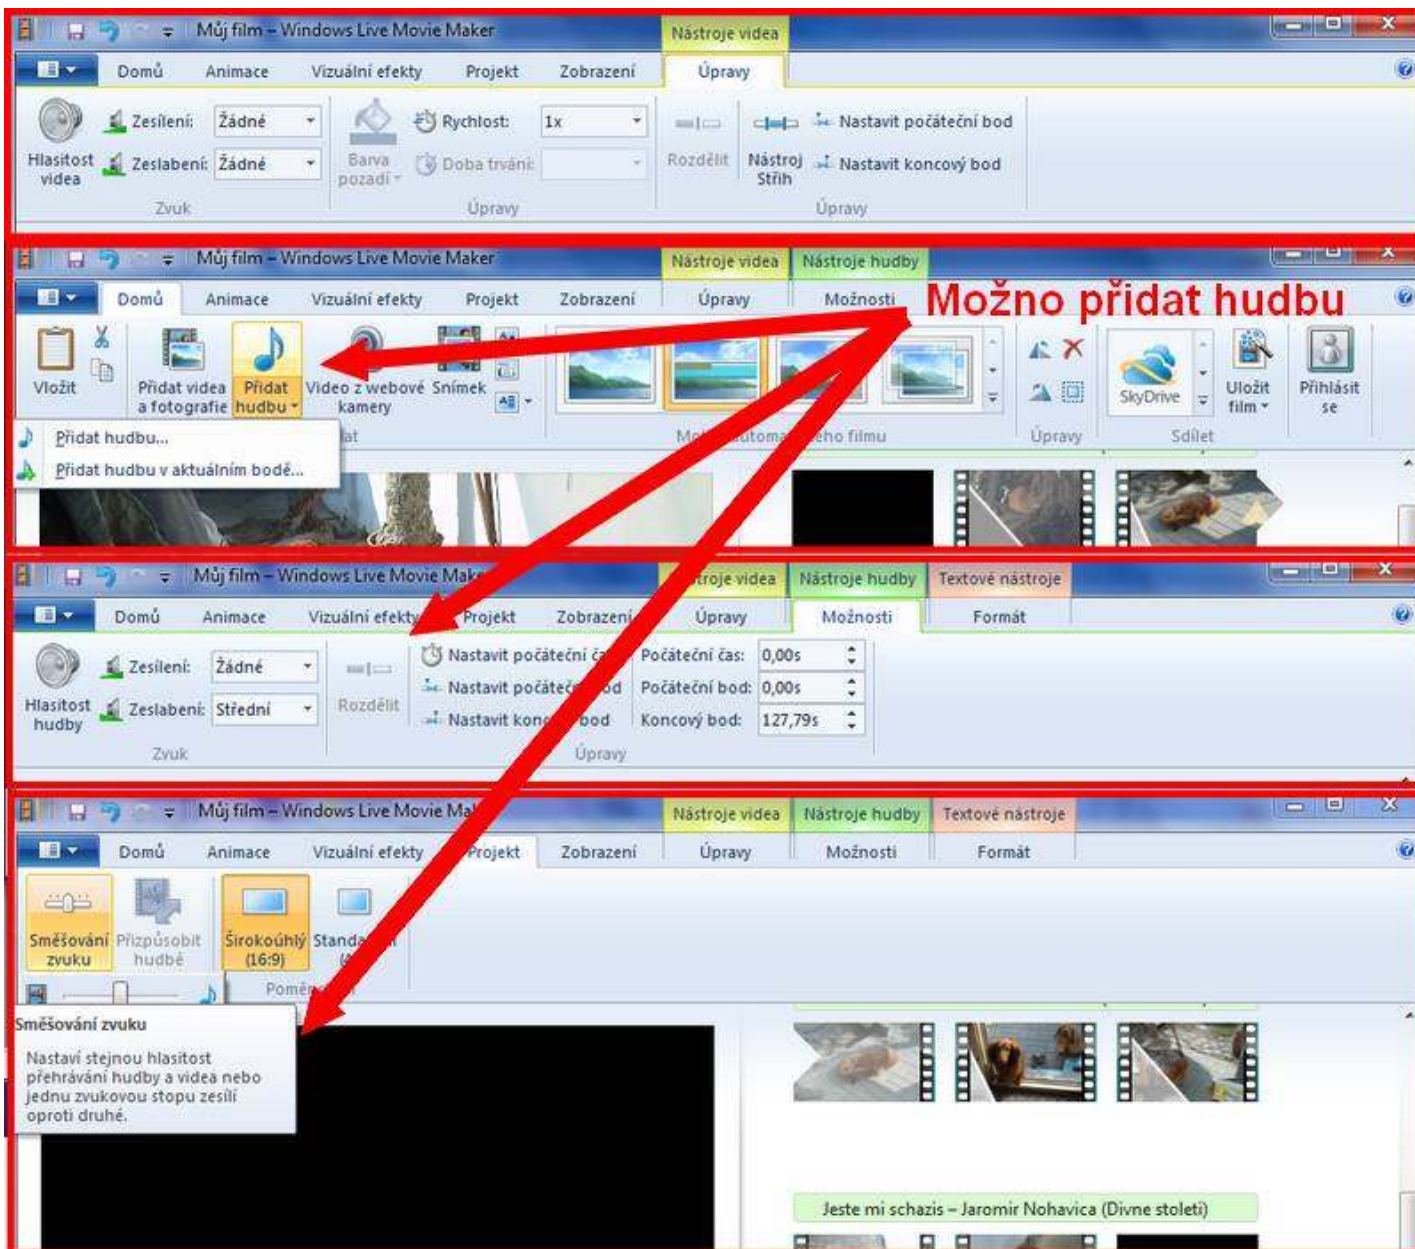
Můj film – Windows Live Movie Maker

Nástroje videa

Domů Animace Vizuální efekty Projekt Zobrazení Úpravy

Hlasitost videa
Zesílení: Žádné
Zeslabení: Žádné
Zvuk

Barva pozadí
Rychlost: 1x
Doba trvání:
Úpravy

Rozdělit
Nástroj Střih
Nastavit počáteční bod
Nastavit koncový bod
Úpravy

Můj film – Windows Live Movie Maker

Nástroje videa Nástroje hudby

Domů Animace Vizuální efekty Projekt Zobrazení Úpravy Možnosti

Možno přidat hudbu

Vložit
Přidat videa a fotografie
Přidat hudbu
Video z webové kamery
Snímek

Přidat hudbu...
Přidat hudbu v aktuálním bodě...

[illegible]lat
Mo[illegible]automa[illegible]ého filmu

Úpravy
SkyDrive
Uložit film
Přihlásit se
Sdílet

Můj film – Windows Live Movie Mak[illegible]

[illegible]troje videa Nástroje hudby Textové nástroje

Domů Animace Vizuální efekty Projekt Zobrazení Úpravy Možnosti Formát

Hlasitost hudby
Zesílení: Žádné
Zeslabení: Střední
Zvuk

Rozdělit
Nastavit počáteční č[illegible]
Nastavit počáteč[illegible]od
Nastavit kon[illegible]bod
Počáteční čas: 0,00s
Počáteční bod: 0,00s
Koncový bod: 127,79s
Úpravy

Můj film – Windows Live Movie Ma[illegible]

Nástroje videa Nástroje hudby Textové nástroje

Domů Animace Vizuální efekty Projekt Zobrazení Úpravy Možnosti Formát

Směšování zvuku
Přizpůsobit hudbě
Širokoúhlý (16:9)
Standa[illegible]
Pomě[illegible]

Směšování zvuku

Nastaví stejnou hlasitost přehrávání hudby a videa nebo jednu zvukovou stopu zesílí oproti druhé.

Jeste mi schazis – Jaromir Nohavica (Divne stoleti)